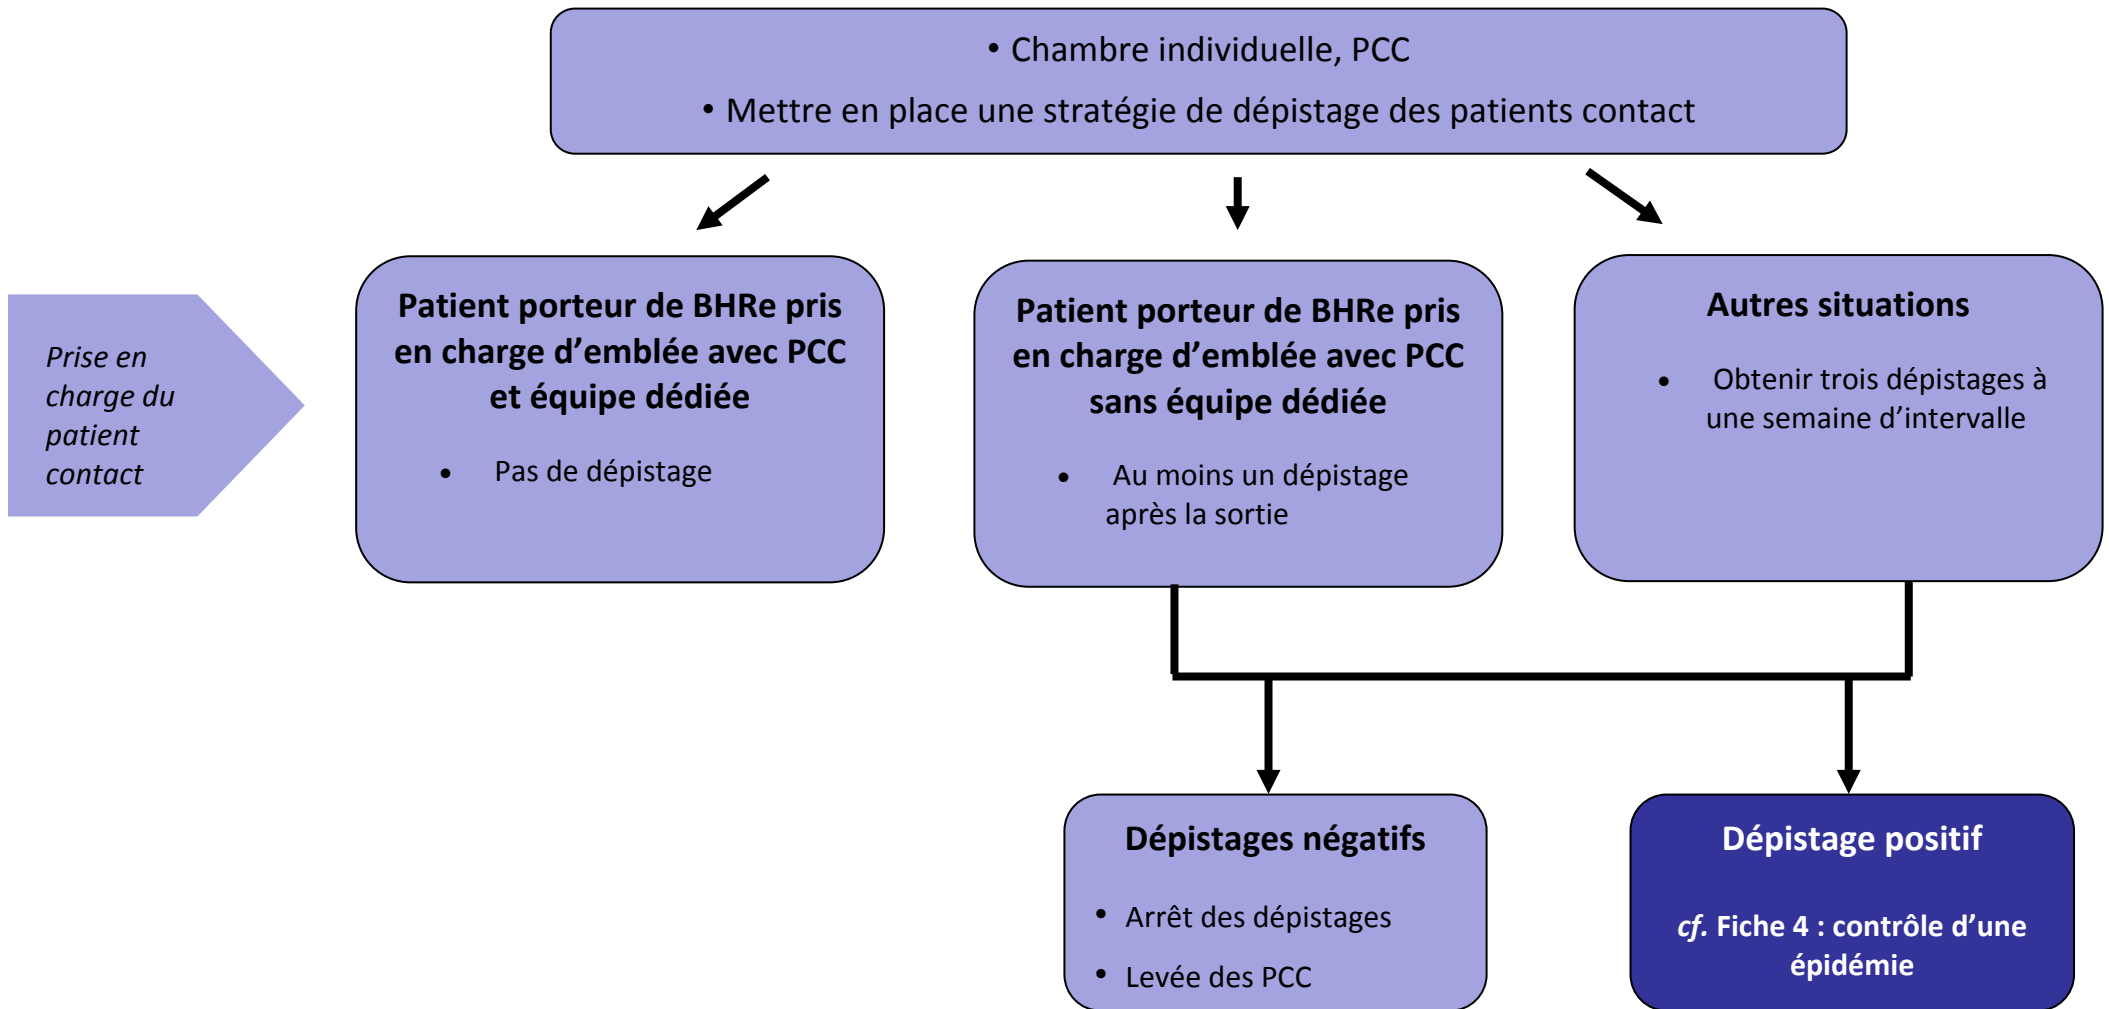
• Chambre individuelle, PCC

• Mettre en place une stratégie de dépistage des patients contact

Prise en charge du patient contact

Patient porteur de BHRe pris en charge d'emblée avec PCC et équipe dédiée

• Pas de dépistage

Patient porteur de BHRe pris en charge d'emblée avec PCC sans équipe dédiée

• Au moins un dépistage après la sortie

Autres situations

• Obtenir trois dépistages à une semaine d'intervalle

Dépistages négatifs

• Arrêt des dépistages

• Levée des PCC

Dépistage positif

cf. Fiche 4 : contrôle d'une épidémie